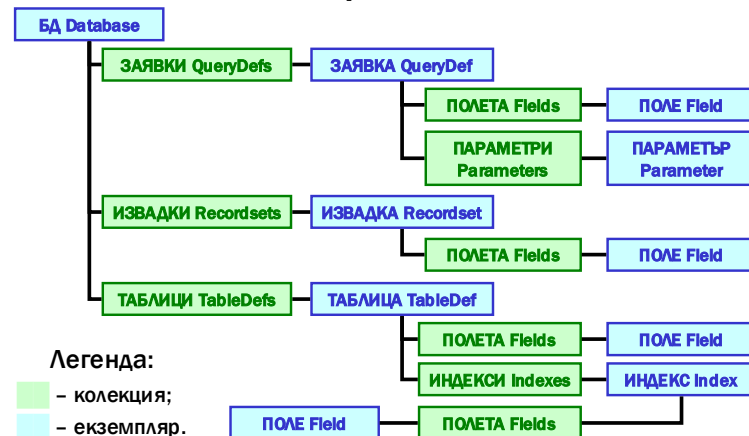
БД Database

ЗАЯВКИ QueryDefs

ЗАЯВКА QueryDef

ПОЛЕТА Fields

ПОЛЕ Field

ПАРАМЕТРИ Parameters

ПАРАМЕТЪР Parameter

ИЗВАДКИ Recordsets

ИЗВАДКА Recordset

ПОЛЕТА Fields

ПОЛЕ Field

ТАБЛИЦИ TableDefs

ТАБЛИЦА TableDef

ПОЛЕТА Fields

ПОЛЕ Field

ИНДЕКСИ Indexes

ИНДЕКС Index

ПОЛЕ Field

ПОЛЕТА Fields

Легенда:

– колекция;

– екземпляр.